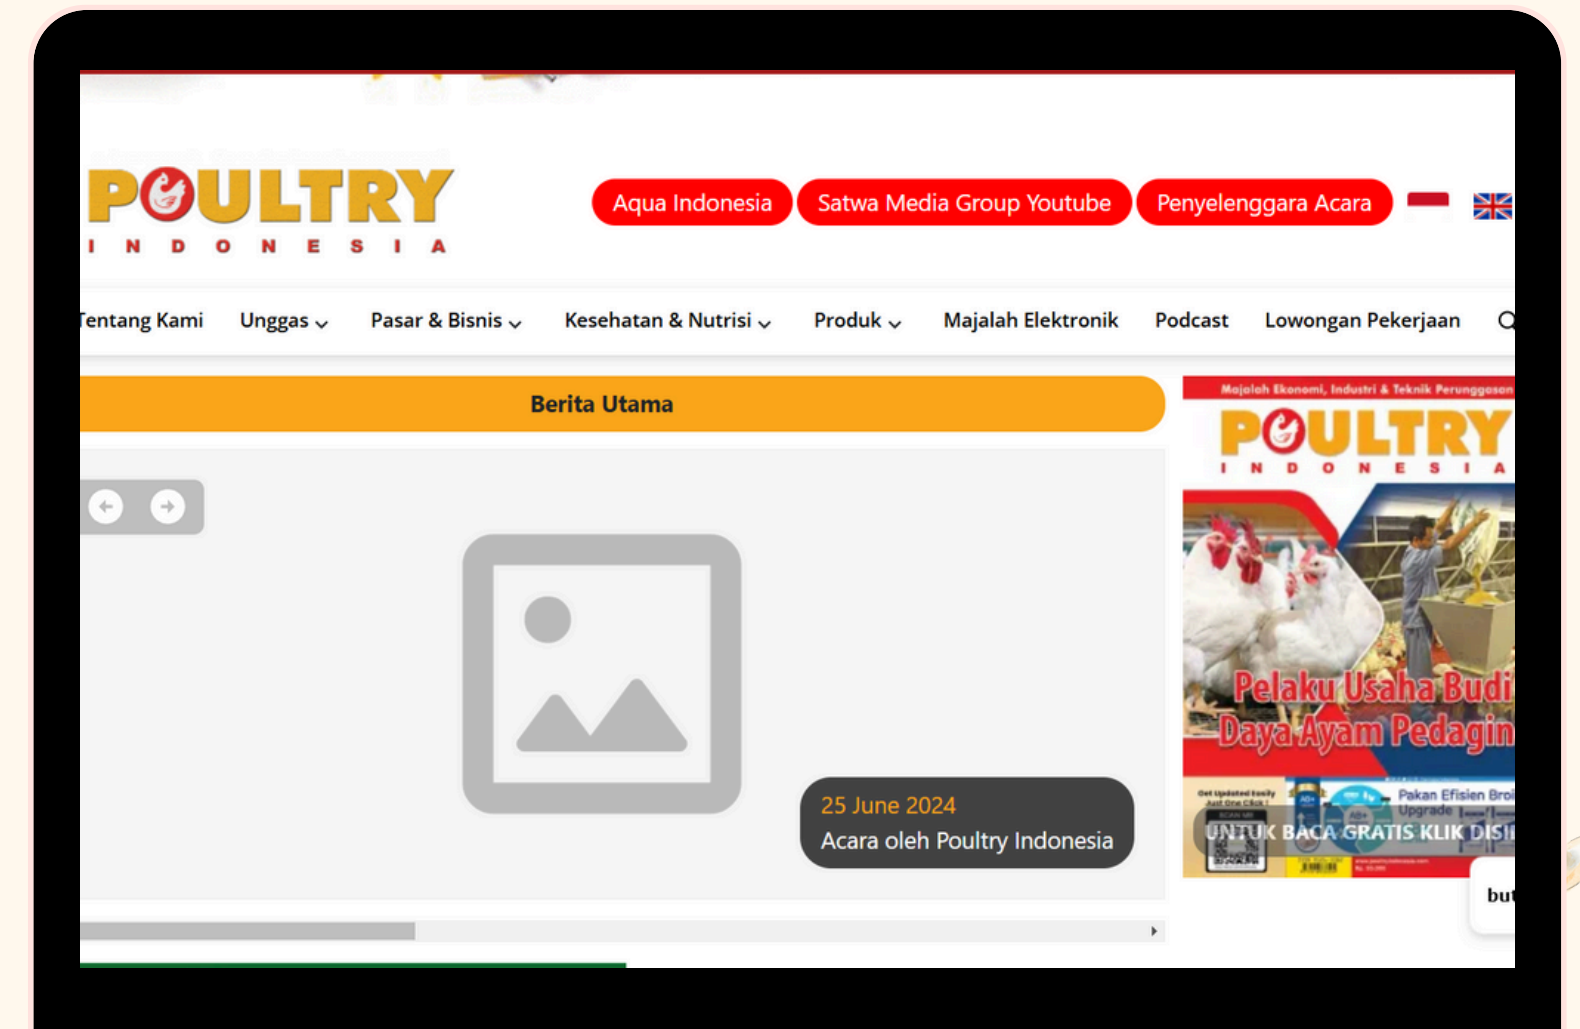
POULTRY
INDONESIA

Aqua Indonesia
Satwa Media Group Youtube
Penyelenggara Acara

Tentang Kami
Unggas
Pasar & Bisnis
Kesehatan & Nutrisi
Produk
Majalah Elektronik
Podcast
Lowongan Pekerjaan

Berita Utama

25 June 2024
Acara oleh Poultry Indonesia

Majalah Ekonomi, Industri & Teknik Perunggasan
POULTRY
INDONESIA
Pelaku Usaha Budi
Daya Ayam Pedagin
Pakan Efisien Broi
Upgrade
UNTUK BACA GRATIS KLIK DISI

bu